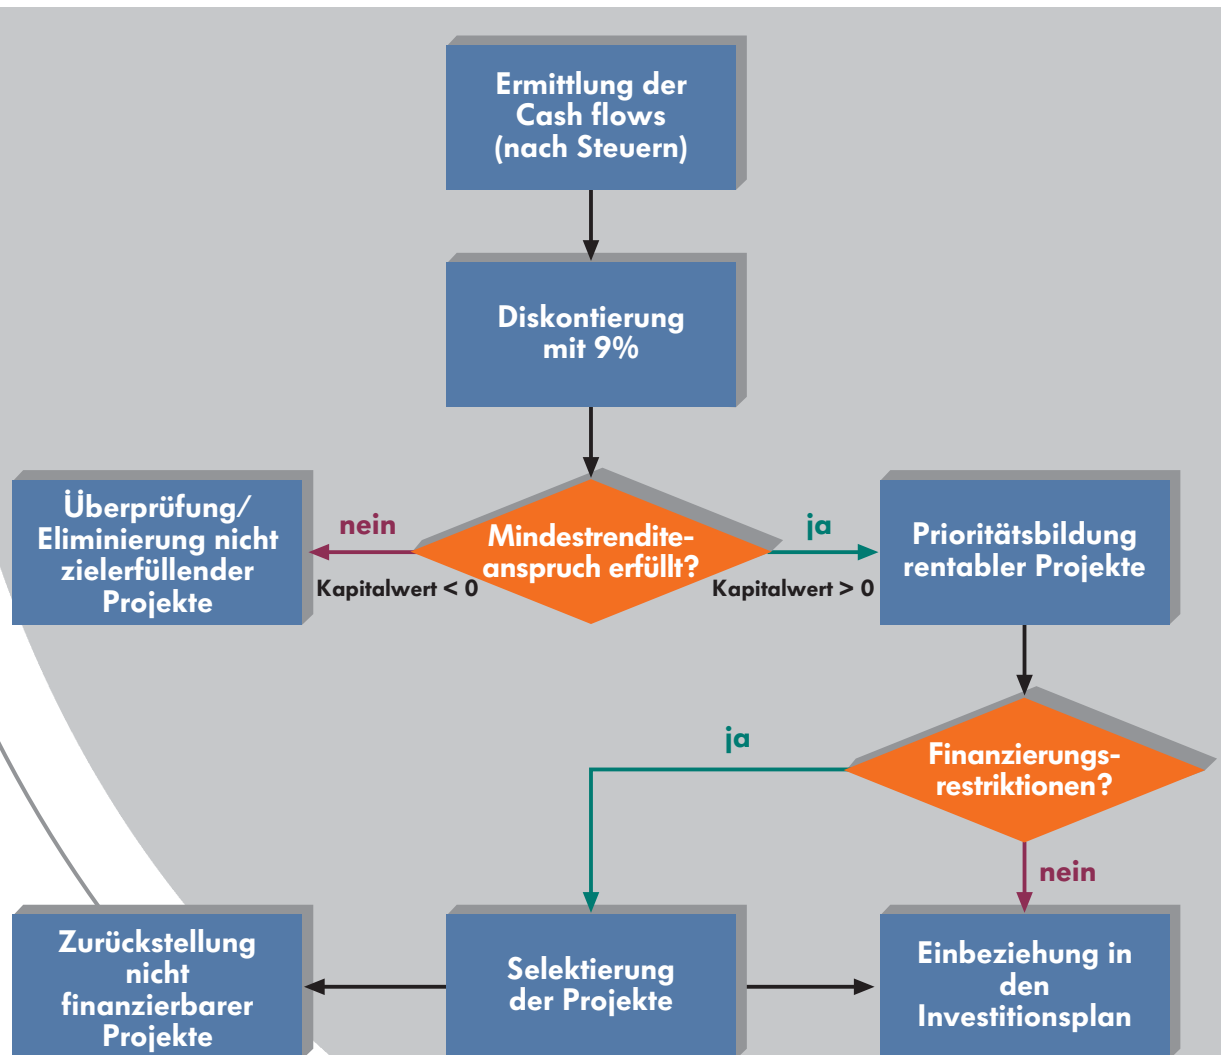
Ermittlung der Cash flows (nach Steuern)

Diskontierung mit 9%

Überprüfung/ Eliminierung nicht zielerfüllender Projekte

nein

Kapitalwert < 0

Mindestrendite-anspruch erfüllt?

ja

Kapitalwert > 0

Prioritätsbildung rentabler Projekte

ja

Finanzierungs-restriktionen?

nein

Zurückstellung nicht finanzierbarer Projekte

Selektierung der Projekte

Einbeziehung in den Investitionsplan